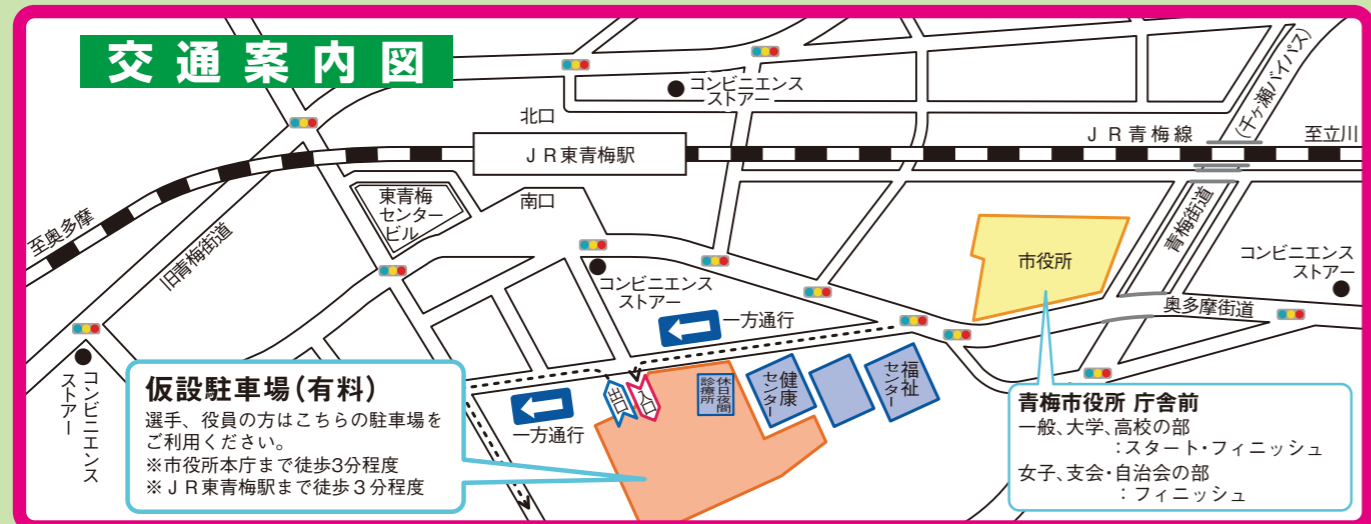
交通案内図

コンビニエンスストアー

北口

JR東青梅駅

JR青梅線

(千ヶ瀬バイパス)

至立川

至奥多摩

東青梅センタービル

南口

旧青梅街道

青梅街道

コンビニエンスストアー

市役所

コンビニエンスストアー

コンビニエンスストアー

一方通行

奥多摩街道

コンビニエンスストアー

仮設駐車場(有料)
選手、役員の方はこちらの駐車場をご利用ください。
※市役所本庁まで徒歩3分程度
※JR東青梅駅まで徒歩3分程度

一方通行

出口

入口

休日夜間診療所

健康センター

福祉センター

青梅市役所 庁舎前
一般、大学、高校の部
:スタート・フィニッシュ
女子、支会・自治会の部
:フィニッシュ